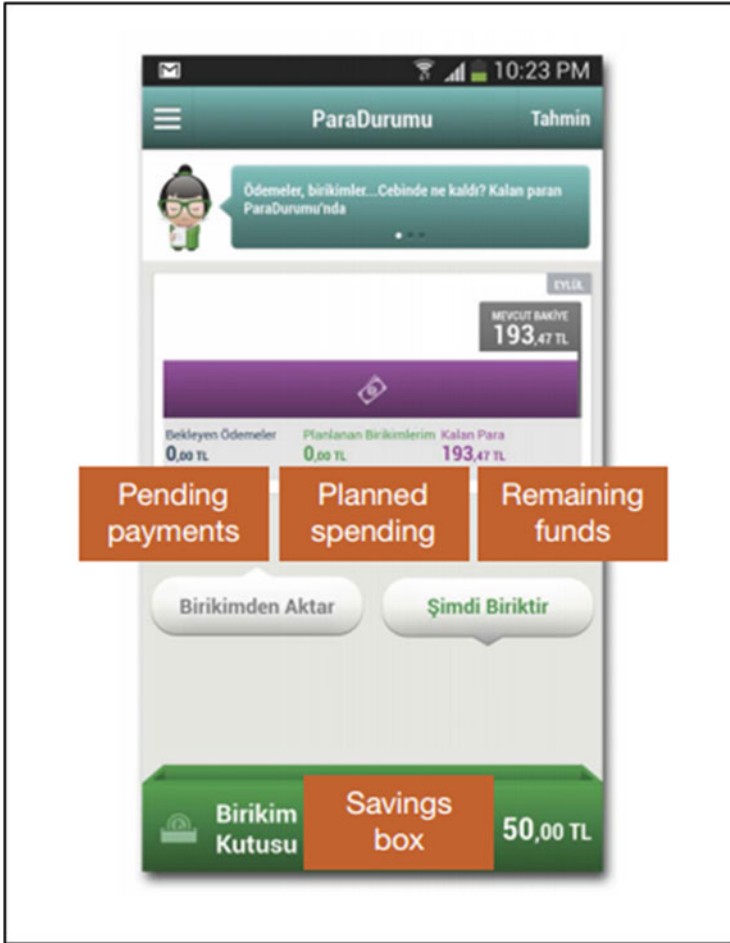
10:23 PM

ParaDurumu

Tahmin

Ödemeler, birikimler....Cebinde ne kaldı? Kalan paran ParaDurumu'nda

EYLÜL

MEVCUT BAKİYE
193,47 TL

Bekleyen Ödemeler
0,00 TL

Planlanan Birikimlerim
0,00 TL

Kalan Para
193,47 TL

Pending payments

Planned spending

Remaining funds

Birikimden Aktar

Şimdi Biriktir

Birikim Kutusu

Savings box

50,00 TL